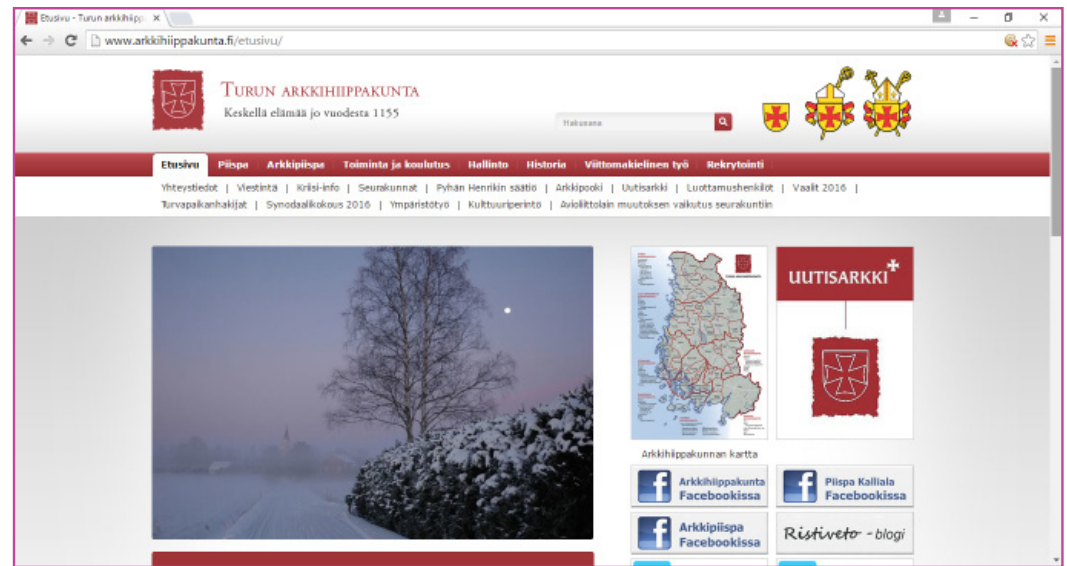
Etusivu - Turun arkkihiipp ×

www.arkkihiippakunta.fi/etusivu/

Turun arkkihiippakunta
Keskellä elämää jo vuodesta 1155

Hakusana

Etusivu | Piispa | Arkkipiispa | Toiminta ja koulutus | Hallinto | Historia | Viittomakielinen työ | Rekrytointi

Yhteystiedot | Viestintä | Kriisi-info | Seurakunnat | Pyhän Henrikin säätiö | Arkkipooki | Uutisarkki | Luottamushenkilöt | Vaalit 2016 | Turvapaikanhakijat | Synodaalikokous 2016 | Ympäristötyö | Kulttuuriperintö | Avioliittolain muutoksen vaikutus seurakuntiin

UUTISARKKI

Arkkihiippakunnan kartta

Arkkihiippakunta Facebookissa

Piispa Kalliala Facebookissa

Arkkipiispa Facebookissa

Ristiveto - blogi